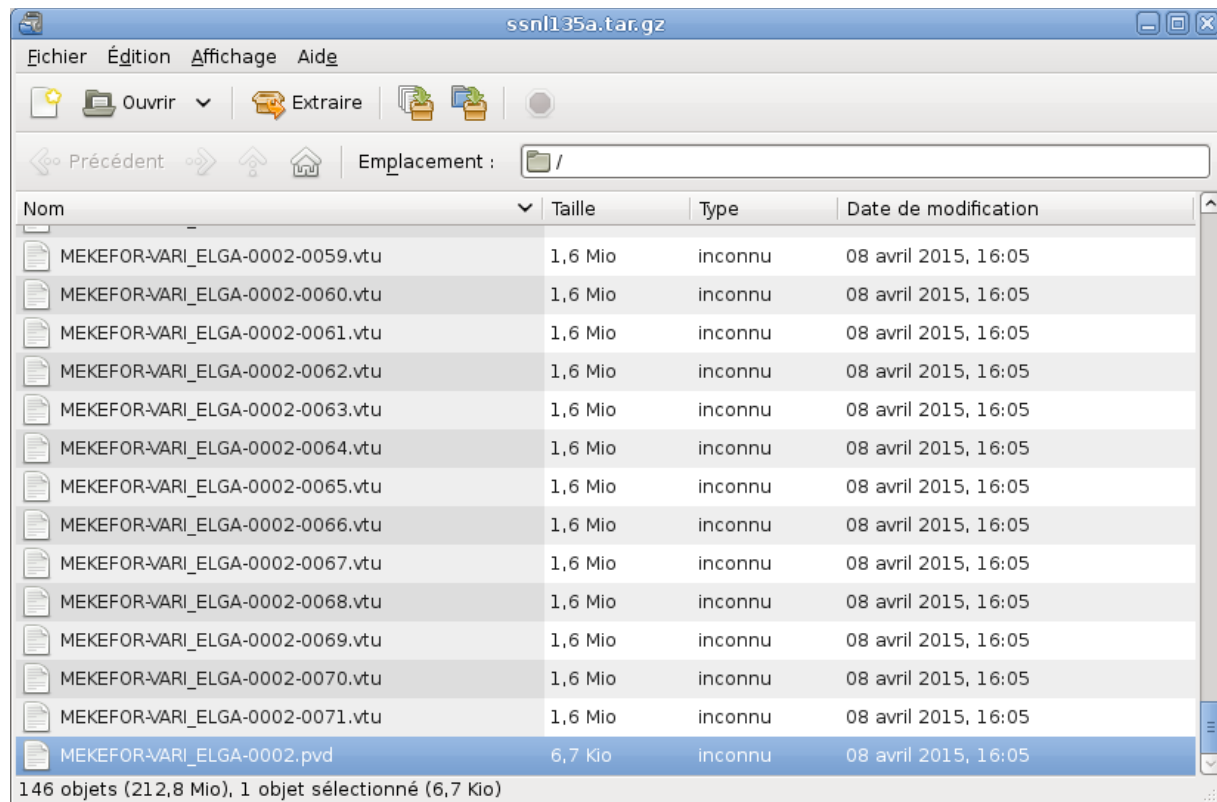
ssnl135a.tar.gz

Fichier Édition Affichage Aide

Ouvrir Extraire

Précédent Emplacement : /

| Nom | Taille | Type | Date de modification |
|---|---|---|---|
| MEKEFOR-VARI_ELGA-0002-0059.vtu | 1,6 Mio | inconnu | 08 avril 2015, 16:05 |
| MEKEFOR-VARI_ELGA-0002-0060.vtu | 1,6 Mio | inconnu | 08 avril 2015, 16:05 |
| MEKEFOR-VARI_ELGA-0002-0061.vtu | 1,6 Mio | inconnu | 08 avril 2015, 16:05 |
| MEKEFOR-VARI_ELGA-0002-0062.vtu | 1,6 Mio | inconnu | 08 avril 2015, 16:05 |
| MEKEFOR-VARI_ELGA-0002-0063.vtu | 1,6 Mio | inconnu | 08 avril 2015, 16:05 |
| MEKEFOR-VARI_ELGA-0002-0064.vtu | 1,6 Mio | inconnu | 08 avril 2015, 16:05 |
| MEKEFOR-VARI_ELGA-0002-0065.vtu | 1,6 Mio | inconnu | 08 avril 2015, 16:05 |
| MEKEFOR-VARI_ELGA-0002-0066.vtu | 1,6 Mio | inconnu | 08 avril 2015, 16:05 |
| MEKEFOR-VARI_ELGA-0002-0067.vtu | 1,6 Mio | inconnu | 08 avril 2015, 16:05 |
| MEKEFOR-VARI_ELGA-0002-0068.vtu | 1,6 Mio | inconnu | 08 avril 2015, 16:05 |
| MEKEFOR-VARI_ELGA-0002-0069.vtu | 1,6 Mio | inconnu | 08 avril 2015, 16:05 |
| MEKEFOR-VARI_ELGA-0002-0070.vtu | 1,6 Mio | inconnu | 08 avril 2015, 16:05 |
| MEKEFOR-VARI_ELGA-0002-0071.vtu | 1,6 Mio | inconnu | 08 avril 2015, 16:05 |
| MEKEFOR-VARI_ELGA-0002.pvd | 6,7 Kio | inconnu | 08 avril 2015, 16:05 |

146 objets (212,8 Mio), 1 objet sélectionné (6,7 Kio)